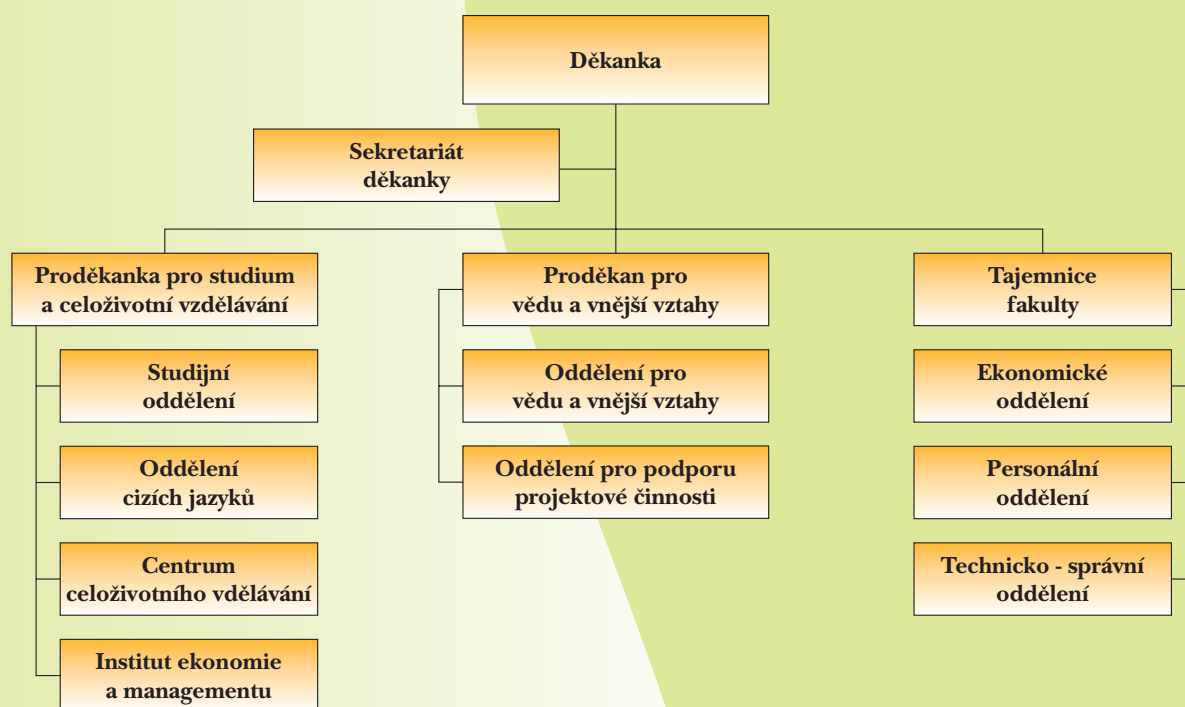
Děkanka

Sekretariát děkanky

Proděkanka pro studium a celoživotní vzdělávání

Studijní oddělení

Oddělení cizích jazyků

Centrum celoživotního vdělávání

Institut ekonomie a managementu

Proděkan pro vědu a vnější vztahy

Oddělení pro vědu a vnější vztahy

Oddělení pro podporu projektové činnosti

Tajemnice fakulty

Ekonomické oddělení

Personální oddělení

Technicko - správní oddělení